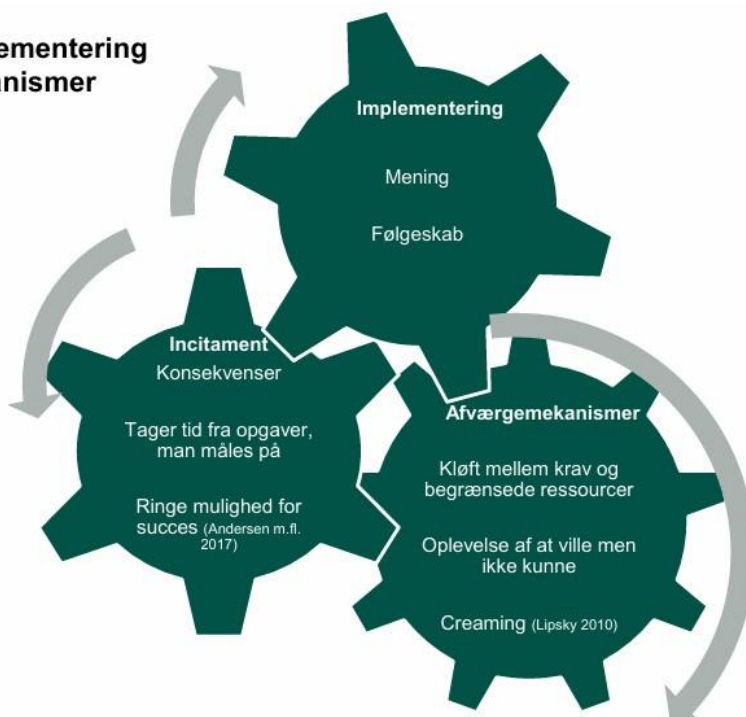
ementering
anismer

Implementering

Mening

Følgeskab

Incitament

Konsekvenser

Tager tid fra opgaver, man måles på

Ringe mulighed for succes (Andersen m.fl. 2017)

Afværgemekanismer

Kløft mellem krav og begrænsede ressourcer

Oplevelse af at ville men ikke kunne

Creaming (Lipsky 2010)